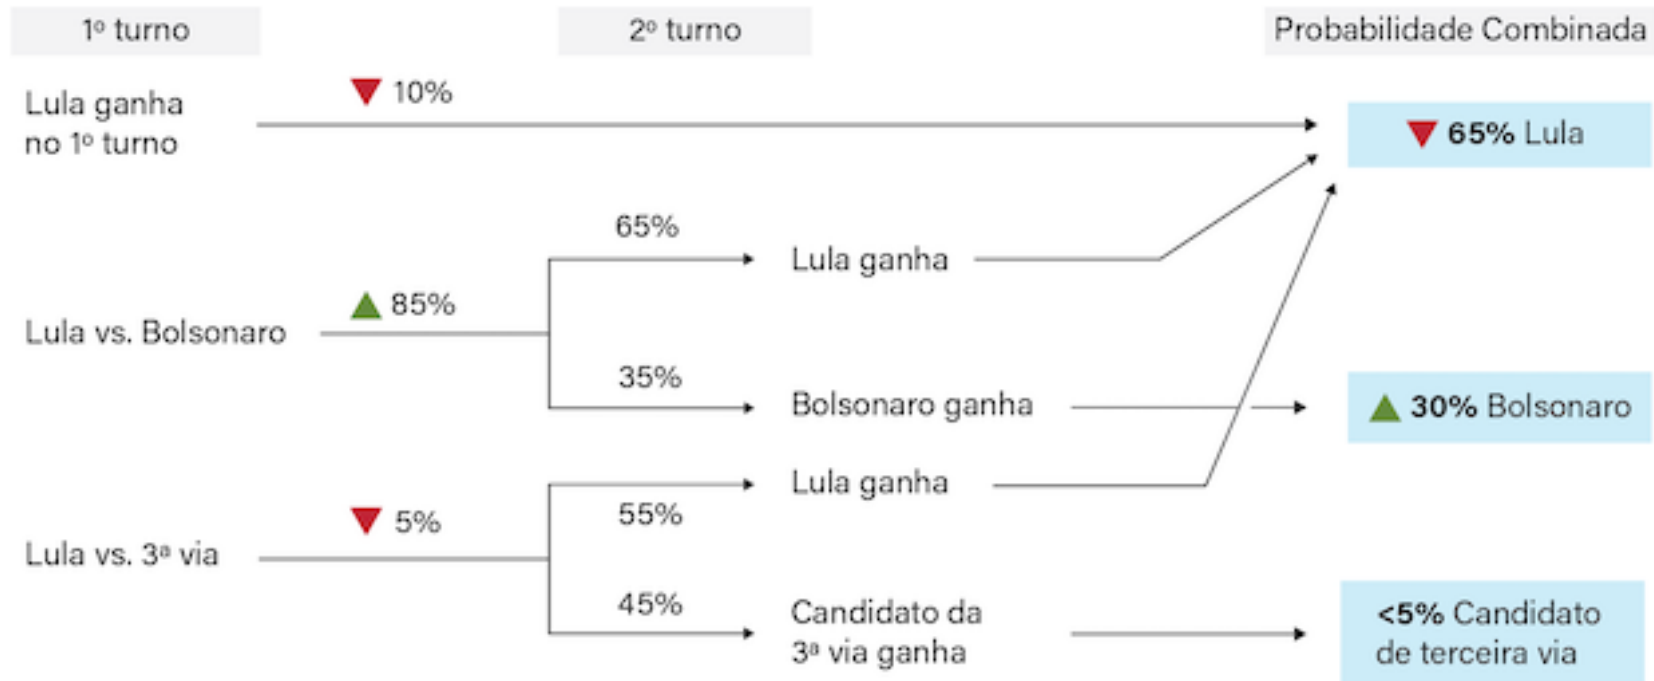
1º turno

2º turno

Probabilidade Combinada

Lula ganha no 1º turno

10%

65% Lula

Lula vs. Bolsonaro

85%

65%

Lula ganha

35%

Bolsonaro ganha

30% Bolsonaro

Lula vs. 3ª via

5%

55%

Lula ganha

45%

Candidato da 3ª via ganha

<5% Candidato de terceira via